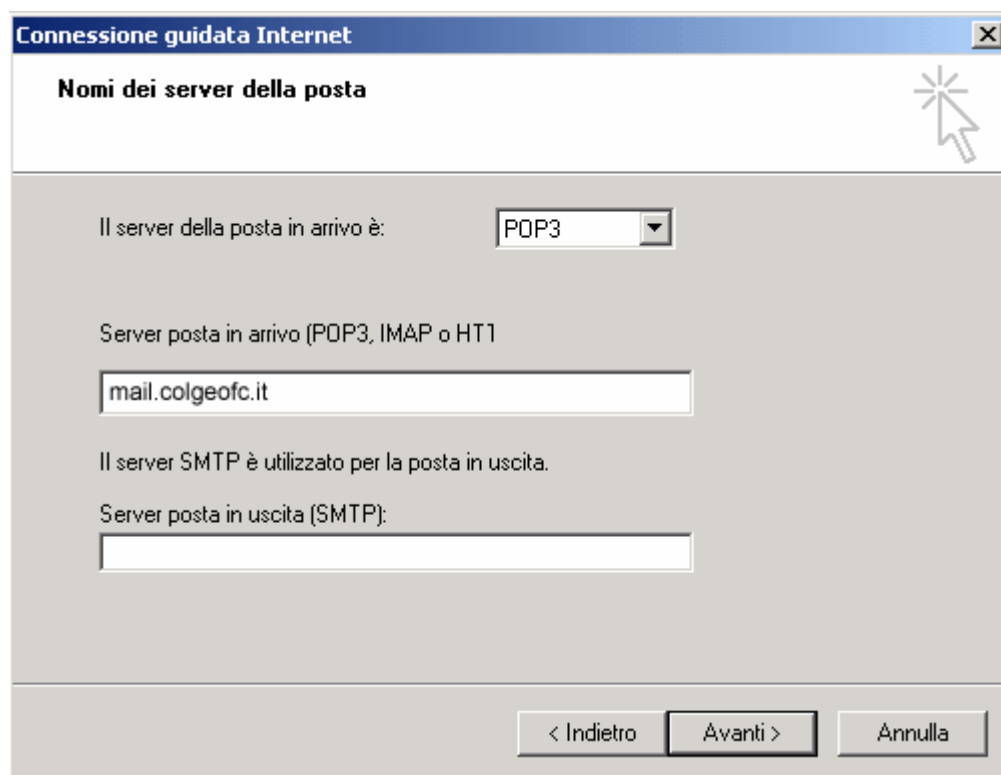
Connessione guidata Internet

Nomi dei server della posta

Il server della posta in arrivo è: POP3

Server posta in arrivo (POP3, IMAP o HT1

mail.colgeofc.it

Il server SMTP è utilizzato per la posta in uscita.

Server posta in uscita (SMTP):

< Indietro Avanti > Annulla